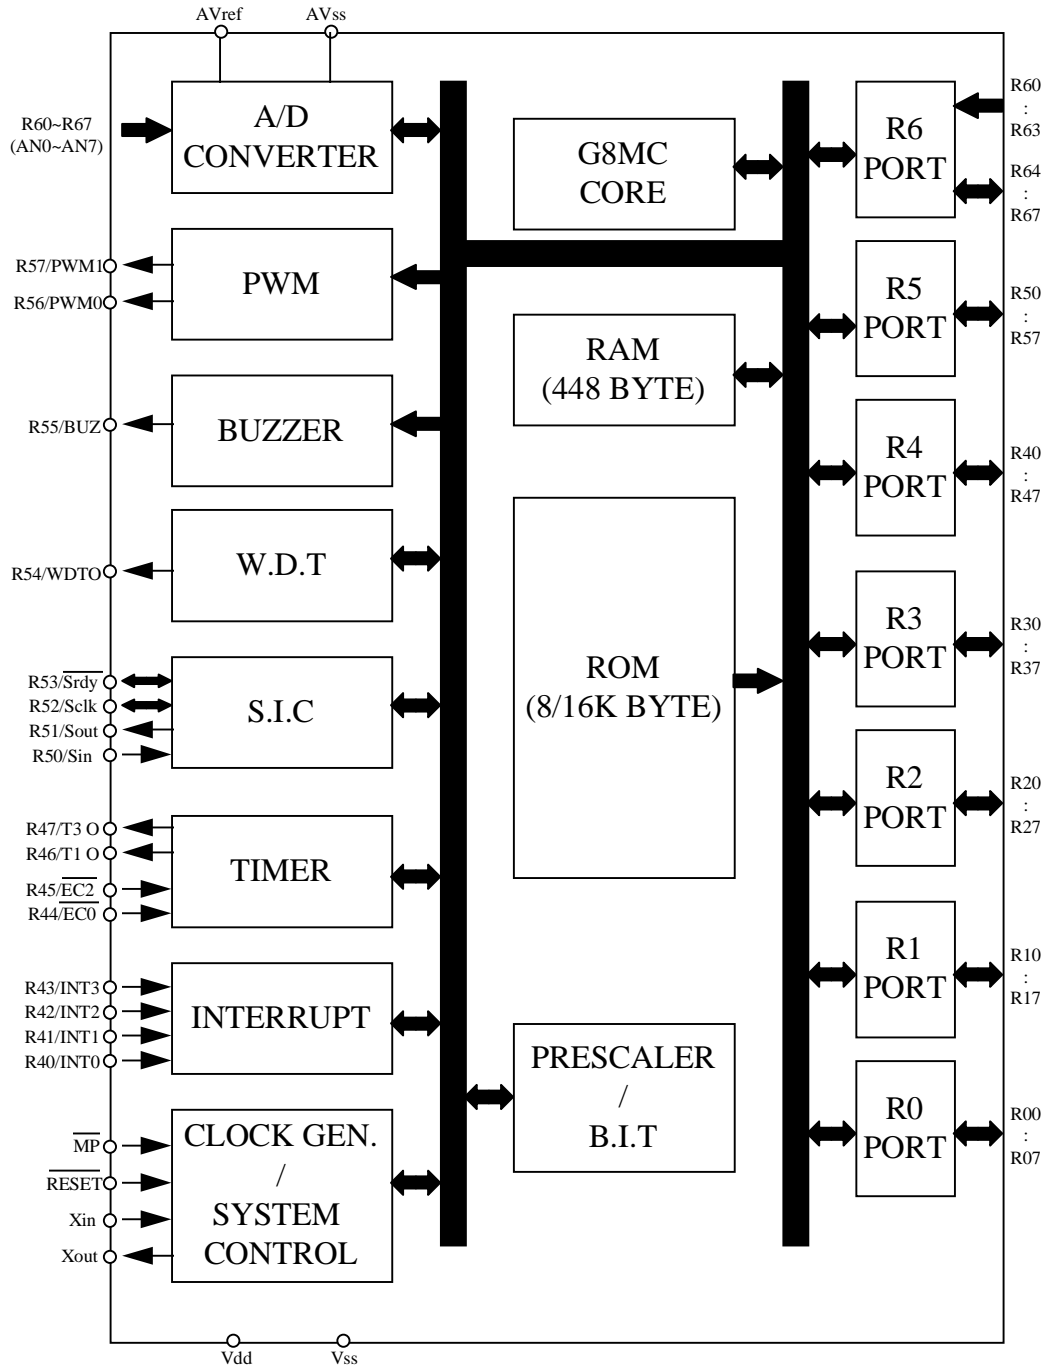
AVref
AVss

R60~R67
(AN0~AN7)

A/D
CONVERTER

G8MC
CORE

R6
PORT

R60
:
R63

R64
:
R67

R57/PWM1
R56/PWM0

PWM

R5
PORT

R50
:
R57

RAM
(448 BYTE)

R55/BUZ

BUZZER

R4
PORT

R40
:
R47

R54/WDTO

W.D.T

ROM
(8/16K BYTE)

R3
PORT

R30
:
R37

R53/$\overline{Srdy}$
R52/Sclk
R51/Sout
R50/Sin

S.I.C

R2
PORT

R20
:
R27

R47/T3 O
R46/T1 O
R45/$\overline{EC2}$
R44/$\overline{EC0}$

TIMER

R1
PORT

R10
:
R17

R43/INT3
R42/INT2
R41/INT1
R40/INT0

INTERRUPT

PRESCALER
/
B.I.T

R0
PORT

R00
:
R07

$\overline{MP}$
$\overline{RESET}$
Xin
Xout

CLOCK GEN.
/
SYSTEM
CONTROL

Vdd
Vss